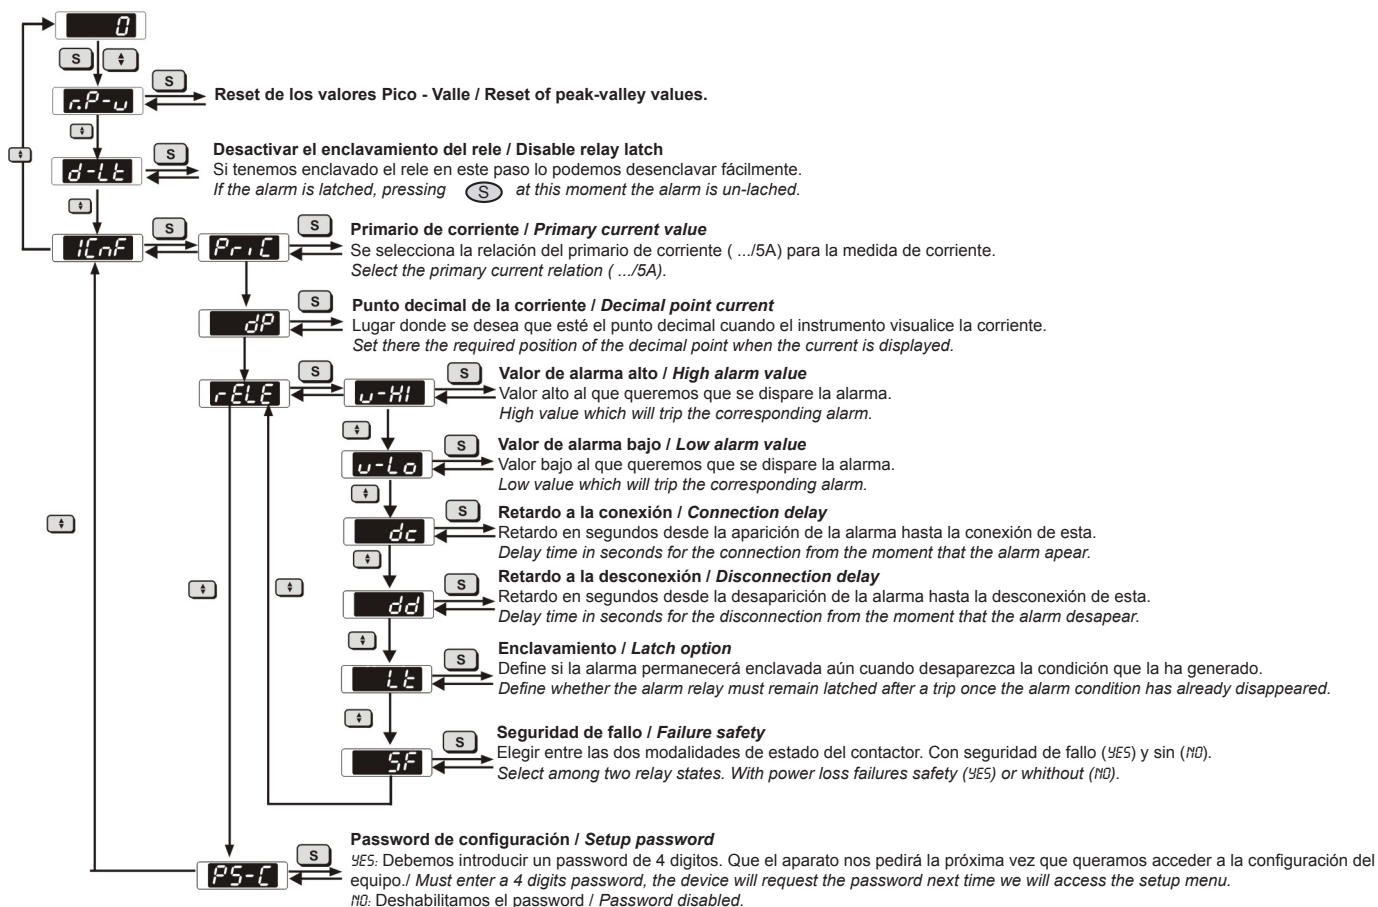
0
S
S
r.P-u
Reset de los valores Pico - Valle / Reset of peak-valley values.

S
d-Lt
Desactivar el enclavamiento del rele / Disable relay latch
Si tenemos enclavado el rele en este paso lo podemos desenclavar fácilmente.
If the alarm is latched, pressing S at this moment the alarm is un-lached.

S
ICnF
S
PriC
Primario de corriente / Primary current value
Se selecciona la relación del primario de corriente ( .../5A) para la medida de corriente.
Select the primary current relation ( .../5A).

S
dP
Punto decimal de la corriente / Decimal point current
Lugar donde se desea que esté el punto decimal cuando el instrumento visualice la corriente.
Set there the required position of the decimal point when the current is displayed.

S
rELE
S
u-HI
Valor de alarma alto / High alarm value
Valor alto al que queremos que se dispare la alarma.
High value which will trip the corresponding alarm.

S
u-Lo
Valor de alarma bajo / Low alarm value
Valor bajo al que queremos que se dispare la alarma.
Low value which will trip the corresponding alarm.

S
dc
Retardo a la conexión / Connection delay
Retardo en segundos desde la aparición de la alarma hasta la conexión de esta.
Delay time in seconds for the connection from the moment that the alarm apear.

S
dd
Retardo a la desconexión / Disconnection delay
Retardo en segundos desde la desaparición de la alarma hasta la desconexión de esta.
Delay time in seconds for the disconnection from the moment that the alarm desapear.

S
Lt
Enclavamiento / Latch option
Define si la alarma permanecerá enclavada aún cuando desaparezca la condición que la ha generado.
Define whether the alarm relay must remain latched after a trip once the alarm condition has already disappeared.

S
SF
Seguridad de fallo / Failure safety
Elegir entre las dos modalidades de estado del contactor. Con seguridad de fallo (YES) y sin (NO).
Select among two relay states. With power loss failures safety (YES) or whithout (NO).

S
PS-C
Password de configuración / Setup password
YES: Debemos introducir un password de 4 digitos. Que el aparato nos pedirá la próxima vez que queramos acceder a la configuración del equipo./ Must enter a 4 digits password, the device will request the password next time we will access the setup menu.
NO: Deshabilitamos el password / Password disabled.